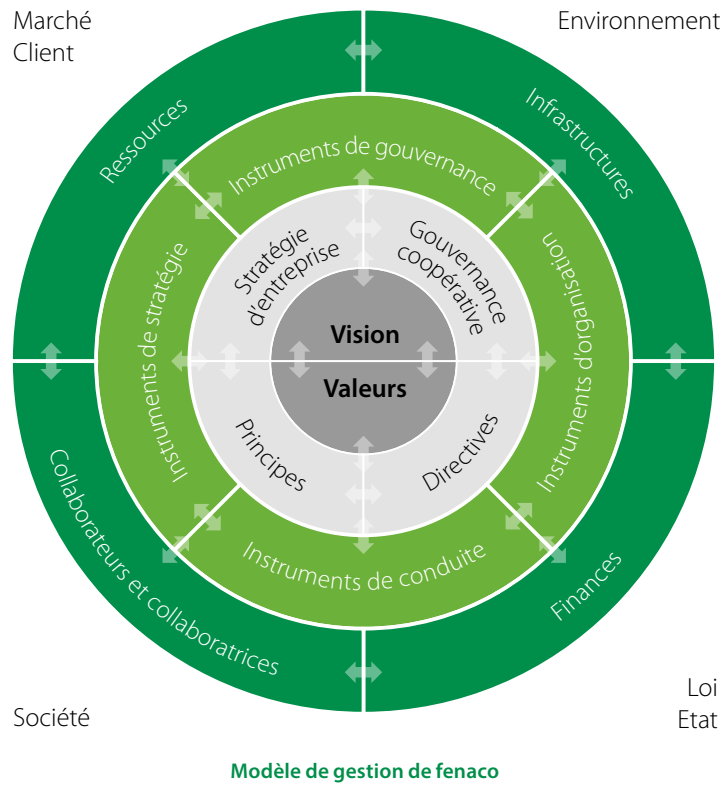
Marché
Client

Environnement

Ressources

Infrastructures

Instruments de gouvernance

Instruments de stratégie

Stratégie d'entreprise

Gouvernance coopérative

Instruments d'organisation

Vision

Valeurs

Principes

Directives

Instruments de conduite

Collaborateurs et collaboratrices

Finances

Société

Loi
Etat

Modèle de gestion de fenaco